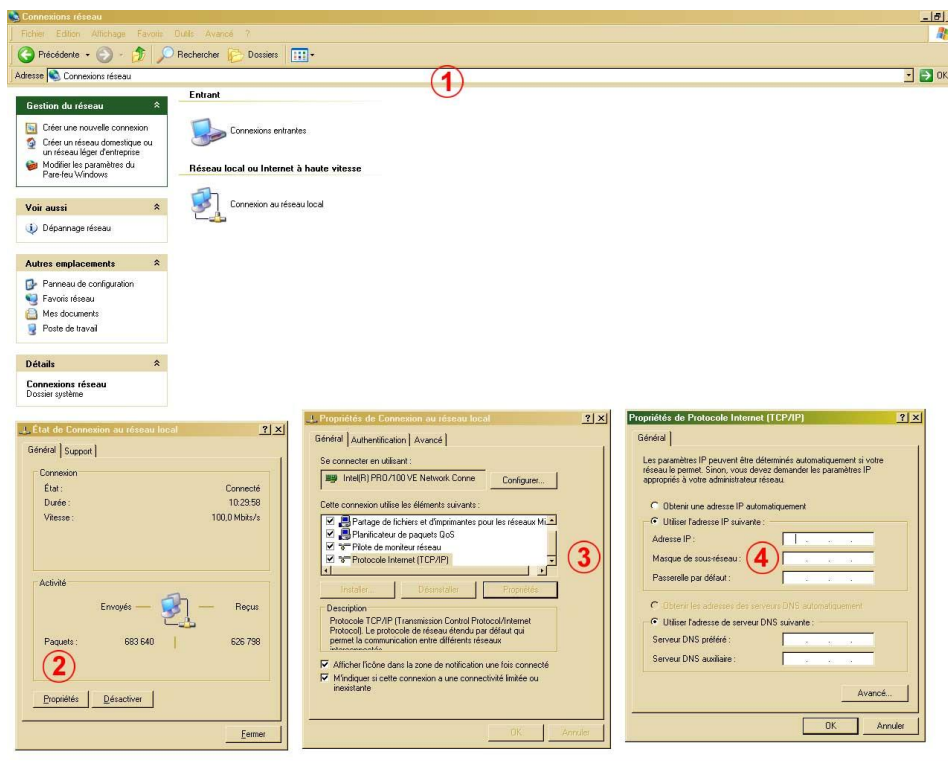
Connexions réseau

Fichier Edition Affichage Favoris Outils Avancé ?

Précédente Rechercher Dossiers

Adresse Connexions réseau

OK

1

Gestion du réseau

Créer une nouvelle connexion

Créer un réseau domestique ou un réseau léger d'entreprise

Modifier les paramètres du Pare-feu Windows

Voir aussi

Dépannage réseau

Autres emplacements

Panneau de configuration

Favoris réseau

Mes documents

Poste de travail

Détails

Connexions réseau
Dossier système

Entrant

Connexions entrantes

Réseau local ou Internet à haute vitesse

Connexion au réseau local

État de Connexion au réseau local

Général | Support

Connexion

| État : | Connecté |
|---|---|
| Durée : | 10:29:58 |
| Vitesse : | 100,0 Mbits/s |

Activité

Envoyés — Reçus

| Paquets : | 683 640 | 626 798 |
|---|---|---|

2

Propriétés Désactiver

Fermer

Propriétés de Connexion au réseau local

Général | Authentification | Avancé

Se connecter en utilisant :

Intel(R) PRO/100 VE Network Conne

Configurer...

Cette connexion utilise les éléments suivants :

Partage de fichiers et d'imprimantes pour les réseaux Mi

Planificateur de paquets QoS

Pilote de moniteur réseau

Protocole Internet (TCP/IP)

3

Installer... Désinstaller Propriétés

Description

Protocole TCP/IP (Transmission Control Protocol/Internet Protocol). Le protocole de réseau étendu par défaut qui permet la communication entre différents réseaux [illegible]

Afficher l'icône dans la zone de notification une fois connecté

M'indiquer si cette connexion a une connectivité limitée ou inexistante

OK Annuler

Propriétés de Protocole Internet (TCP/IP)

Général

Les paramètres IP peuvent être déterminés automatiquement si votre réseau le permet. Sinon, vous devez demander les paramètres IP appropriés à votre administrateur réseau.

Obtenir une adresse IP automatiquement

Utiliser l'adresse IP suivante :

Adresse IP :

Masque de sous-réseau :

Passerelle par défaut :

4

Obtenir les adresses des serveurs DNS automatiquement

Utiliser l'adresse de serveur DNS suivante :

Serveur DNS préféré :

Serveur DNS auxiliaire :

Avancé...

OK Annuler